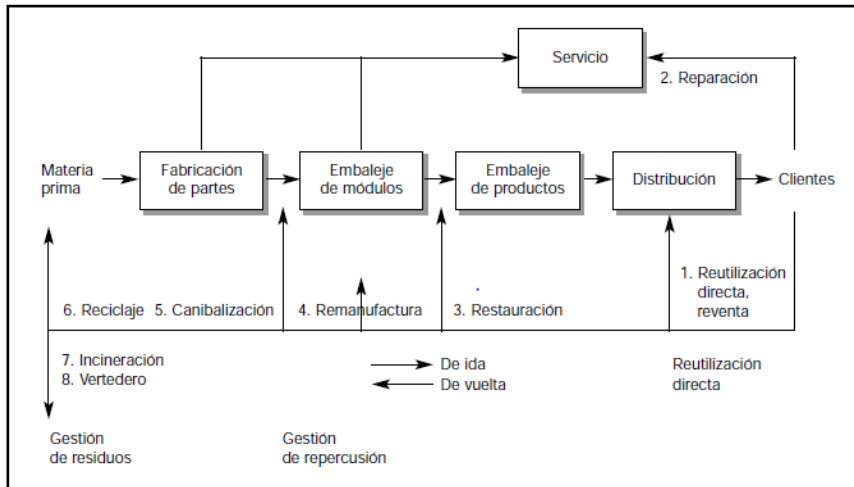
Servicio

2. Reparación

Materia prima

Fabricación de partes

Embaleje de módulos

Embaleje de productos

Distribución

Clientes

1. Reutilización directa, reventa

6. Reciclaje

5. Canibalización

4. Remanufactura

3. Restauración

7. Incineración
8. Vertedero

De ida
De vuelta

Reutilización directa

Gestión de residuos

Gestión de repercusión